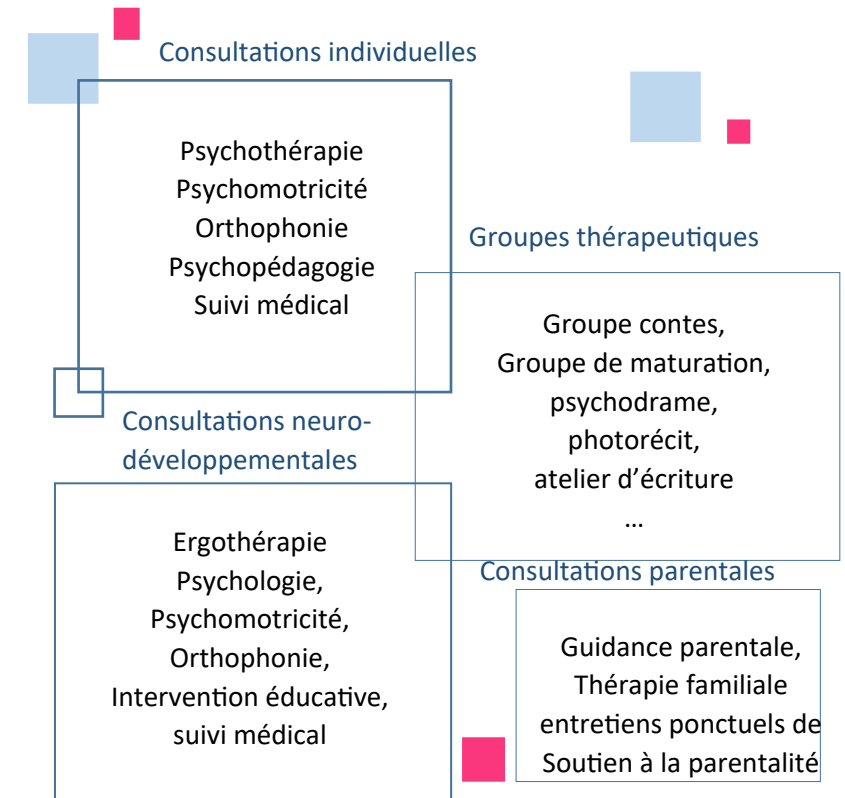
Consultations individuelles

Psychothérapie
Psychomotricité
Orthophonie
Psychopédagogie
Suivi médical

Groupes thérapeutiques

Groupe contes,
Groupe de maturation,
psychodrame,
photorécit,
atelier d'écriture
…

Consultations neurodéveloppementales

Ergothérapie
Psychologie,
Psychomotricité,
Orthophonie,
Intervention éducative,
suivi médical

Consultations parentales

Guidance parentale,
Thérapie familiale
entretiens ponctuels de
Soutien à la parentalité